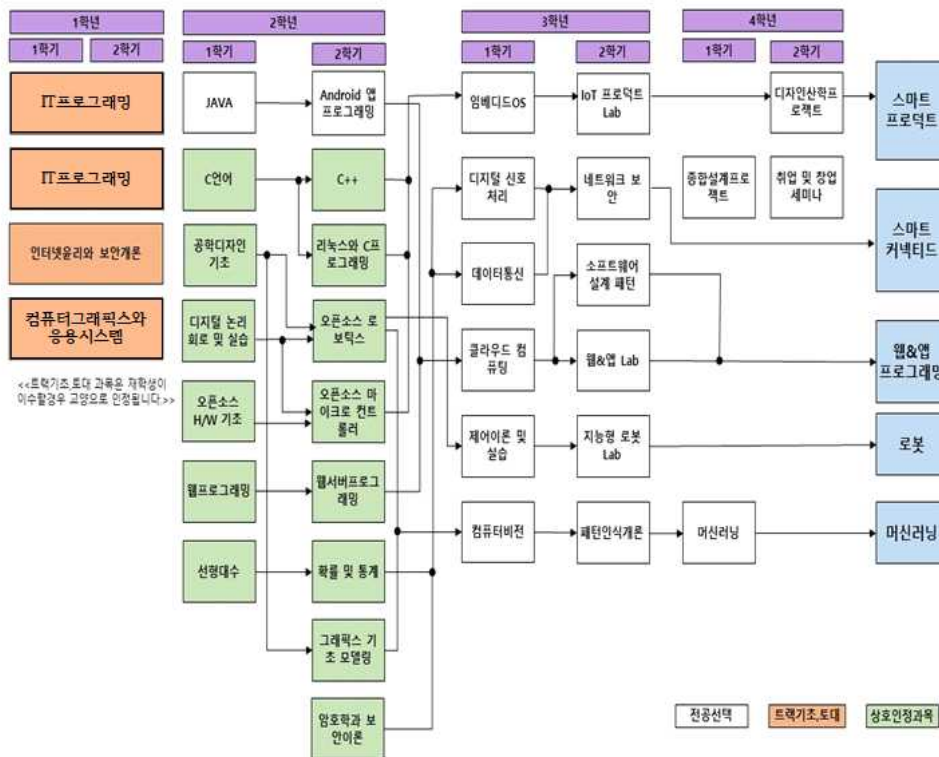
1학년

1학기 2학기

IT프로그래밍

IT프로그래밍

인터넷윤리와 보안개론

컴퓨터그래픽스와 응용시스템

<<트랙기초,토대 과목은 재학생이 이수할경우 교양으로 인정됩니다.>>

2학년

1학기 2학기

JAVA

Android 앱 프로그래밍

C언어

C++

공학디자인 기초

리눅스와 C프로그래밍

디지털 논리회로 및 실습

오픈소스 로보틱스

오픈소스 H/W 기초

오픈소스 마이크로 컨트롤러

웹프로그래밍

웹서버프로그래밍

선형대수

확률 및 통계

그래픽스 기초 모델링

암호학과 보안이론

3학년

1학기 2학기

임베디드OS

IoT 프로덕트 Lab

디지털 신호처리

네트워크 보안

데이터통신

소프트웨어 설계 패턴

클라우드 컴퓨팅

웹&앱 Lab

제어이론 및 실습

지능형 로봇 Lab

컴퓨터비전

패턴인식개론

4학년

1학기 2학기

디자인싼학프로젝트

종합설계프로젝트

취업 및 창업 세미나

머신러닝

스마트 프로덕트

스마트 커넥티드

웹&앱 프로그래밍

로봇

머신러닝

전공선택 트랙기초,토대 상호인정과목